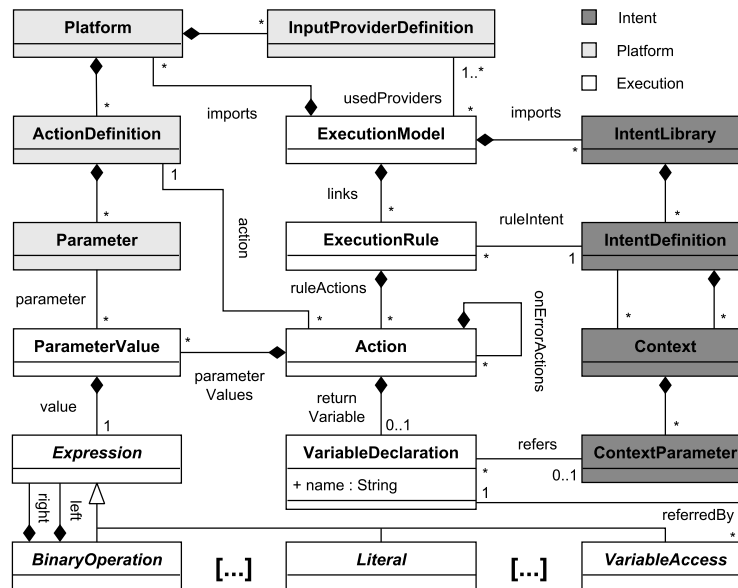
Intent
Platform
Execution

Platform
InputProviderDefinition
*
*
1..*
usedProviders
*
imports
imports
ActionDefinition
ExecutionModel
IntentLibrary
*
*
1
links
action
*
ruleIntent
*
Parameter
ExecutionRule
IntentDefinition
*
1
parameter
ruleActions
onErrorActions
*
*
*
*
*
ParameterValue
*
Action
Context
*
parameter Values
return Variable
value
1
0..1
*
Expression
VariableDeclaration
refers
ContextParameter
+ name : String
*
0..1
1
right
left
referredBy
*
BinaryOperation
[...]
Literal
[...]
VariableAccess